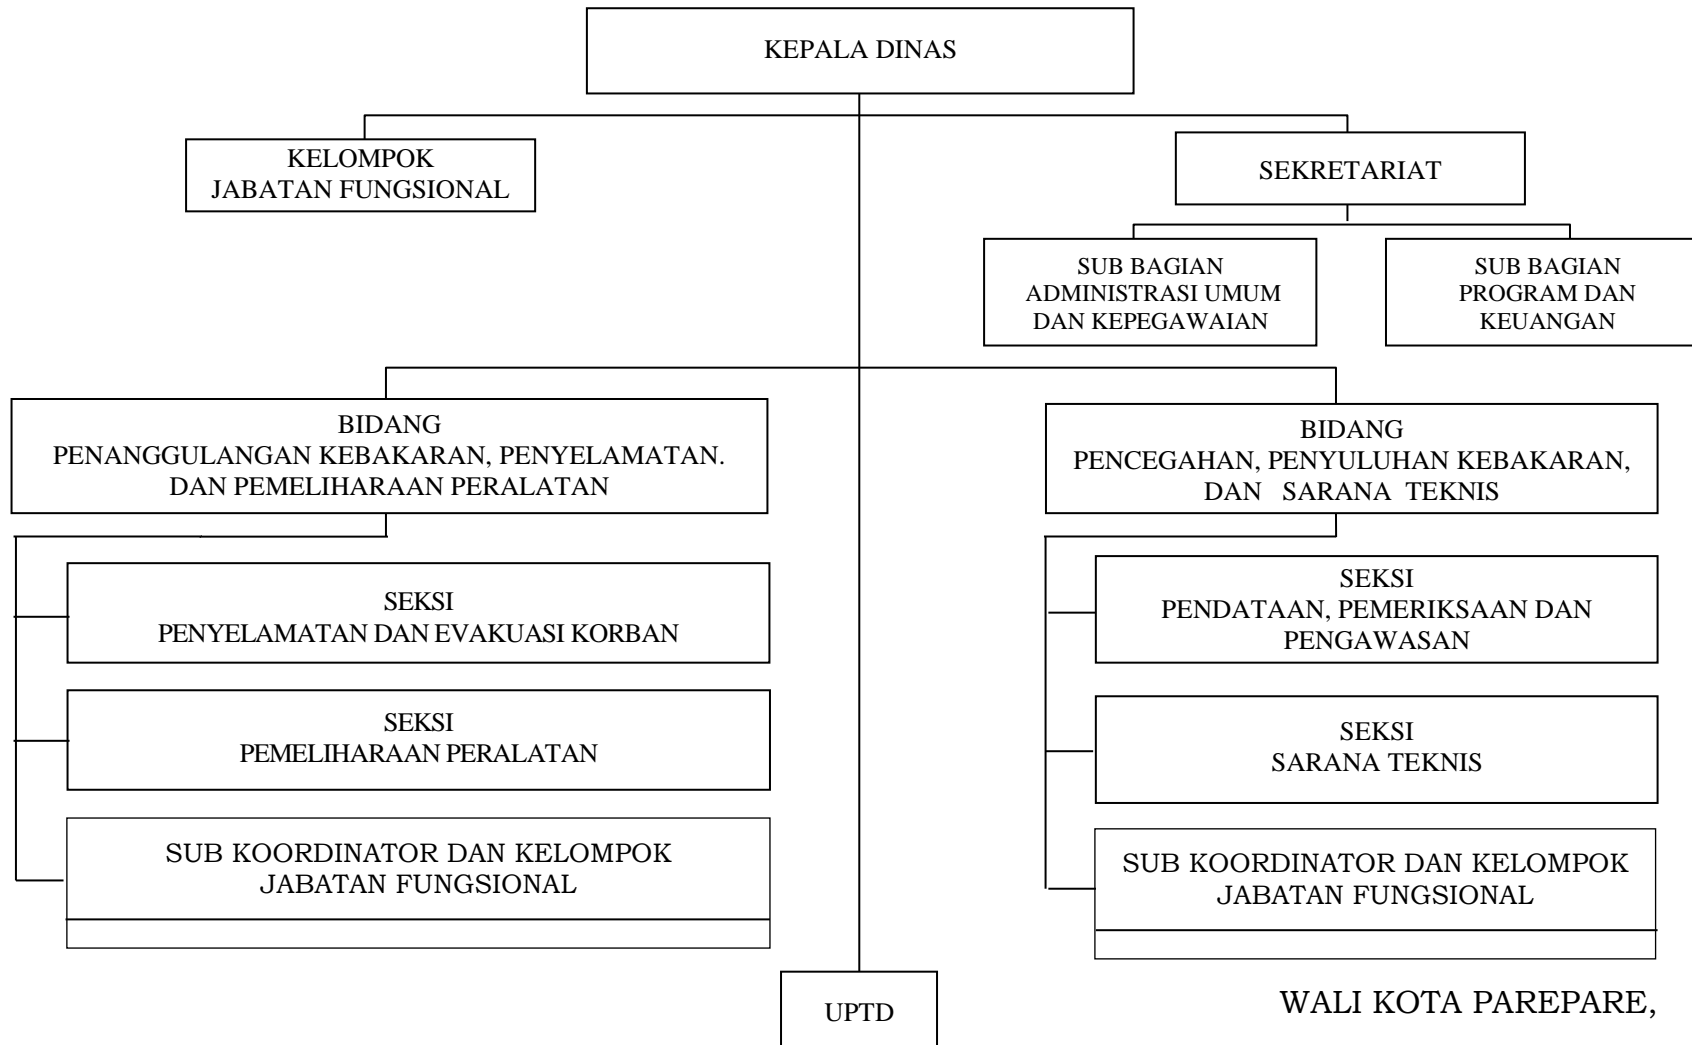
KEPALA DINAS

KELOMPOK
JABATAN FUNGSIONAL

SEKRETARIAT

SUB BAGIAN
ADMINISTRASI UMUM
DAN KEPEGAWAIAN

SUB BAGIAN
PROGRAM DAN
KEUANGAN

BIDANG
PENANGGULANGAN KEBAKARAN, PENYELAMATAN.
DAN PEMELIHARAAN PERALATAN

SEKSI
PENYELAMATAN DAN EVAKUASI KORBAN

SEKSI
PEMELIHARAAN PERALATAN

SUB KOORDINATOR DAN KELOMPOK
JABATAN FUNGSIONAL

BIDANG
PENCEGAHAN, PENYULUHAN KEBAKARAN,
DAN SARANA TEKNIS

SEKSI
PENDATAAN, PEMERIKSAAN DAN
PENGAWASAN

SEKSI
SARANA TEKNIS

SUB KOORDINATOR DAN KELOMPOK
JABATAN FUNGSIONAL

UPTD

WALI KOTA PAREPARE,